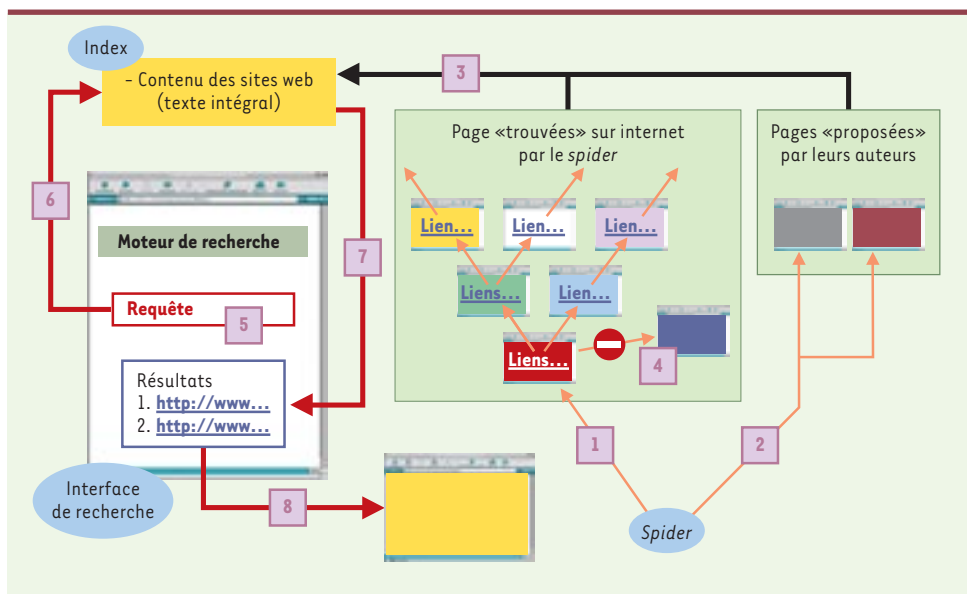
Index

- Contenu des sites web (texte intégral)

3

Page «trouvées» sur internet par le *spider*

Pages «proposées» par leurs auteurs

6

Moteur de recherche

7

Requête

5

Résultats
1. http://www...
2. http://www...

Interface de recherche

8

Lien...

Lien...

Lien...

Liens...

Lien...

Liens...

4

1

2

*Spider*